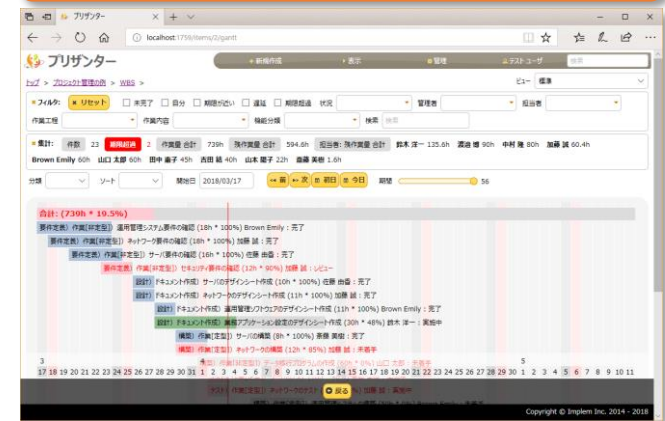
プリザンター

localhost:1756/items/2/gantt

プリザンター

新規作成 表示 管理 テストユーザ 検索

トップ > プロジェクト管理の例 > WBS >

ビュー 標準

フィルタ: × リセット 未完了 自分 期限が近い 遅延 期限超過 状況 管理者 担当者

作業工程 作業内容 機能分類 検索

集計: 件数 23 期限超過 2 作業量 合計 739h 残作業量 合計 594.6h 担当者: 残作業量 合計 鈴木 洋一 135.6h 渡辺 徹 90h 中村 隆 80h 加藤 誠 60.4h Brown Emily 60h 山口 太郎 60h 田中 直子 45h 吉田 結 40h 山本 聡子 22h 斎藤 美樹 1.6h

分類 ソート 開始日 2018/03/17 前 次 初日 今日 期間 56

合計: (739h * 19.5%)

要件定義 作業(非定型) 運用管理システム要件の確認 (18h * 100%) Brown Emily : 完了

要件定義 作業(非定型) ネットワーク要件の確認 (18h * 100%) 加藤 誠 : 完了

要件定義 作業(非定型) サーバ要件の確認 (16h * 100%) 佐藤 由香 : 完了

要件定義 作業(非定型) セキュリティ要件の確認 (12h * 90%) 加藤 誠 : レビュー

設計 ドキュメント作成 サーバのデザインシート作成 (10h * 100%) 佐藤 由香 : 完了

設計 ドキュメント作成 ネットワークのデザインシート作成 (11h * 100%) 加藤 誠 : 完了

設計 ドキュメント作成 運用管理ソフトウェアのデザインシート作成 (11h * 100%) Brown Emily : 完了

設計 ドキュメント作成 業務アプリケーション設定のデザインシート作成 (30h * 48%) 鈴木 洋一 : 実施中

構築 作業(定型) サーバの構築 (8h * 100%) 斎藤 美樹 : 完了

構築 作業(定型) ネットワークの構築 (12h * 85%) 加藤 誠 : 未着手

3

17 18 19 20 21 22 23 24 25 26 27 28 29 30 31 1 2 3 4 5 6 7 8 9 10 11 12 13 14 15 16 17 18 19 20 21 22 23 24 25 26 27 28 29 30 1 2 3 4 5 6 7 8 9 10 11

4

5

テスト 作業(定型) ネットワークのテスト (8h * 0%) 加藤 誠 : 実施中

戻る

Copyright © Implem Inc. 2014 - 2018